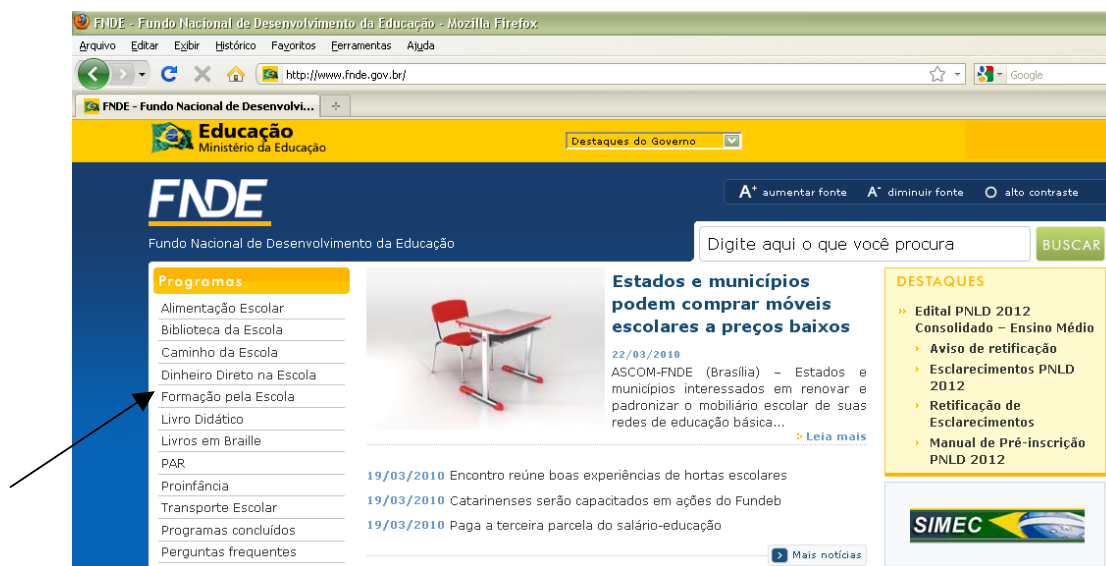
FNDE - Fundo Nacional de Desenvolvimento da Educação - Mozilla Firefox

Arquivo Editar Exibir Histórico Favoritos Ferramentas Ajuda

http://www.fnde.gov.br/

Google

FNDE - Fundo Nacional de Desenvolvi...

Educação
Ministério da Educação

Destaques do Governo

FNDE

A+ aumentar fonte A- diminuir fonte alto contraste

Fundo Nacional de Desenvolvimento da Educação

Digite aqui o que você procura

BUSCAR

Programas

Alimentação Escolar
Biblioteca da Escola
Caminho da Escola
Dinheiro Direto na Escola
Formação pela Escola
Livro Didático
Livros em Braille
PAR
Proinfância
Transporte Escolar
Programas concluídos
Perguntas frequentes

Estados e municípios podem comprar móveis escolares a preços baixos

22/03/2010

ASCOM-FNDE (Brasília) – Estados e municípios interessados em renovar e padronizar o mobiliário escolar de suas redes de educação básica...

Leia mais

19/03/2010 Encontro reúne boas experiências de hortas escolares
19/03/2010 Catarinenses serão capacitados em ações do Fundeb
19/03/2010 Paga a terceira parcela do salário-educação

Mais notícias

DESTAQUES

Edital PNLD 2012 Consolidado – Ensino Médio
Aviso de retificação
Esclarecimentos PNLD 2012
Retificação de Esclarecimentos
Manual de Pré-inscrição PNLD 2012

SIMEC